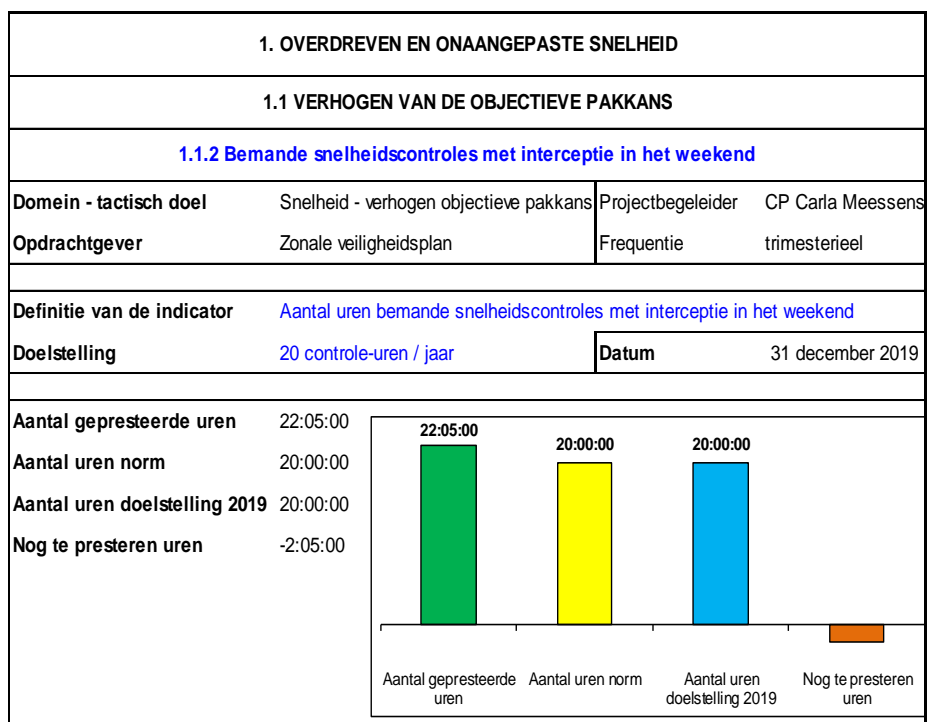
1. OVERDREVEN EN ONAANGEPASTE SNELHEID

1.1 VERHOGEN VAN DE OBJECTIEVE PAKKANS

1.1.2 Bemande snelheidscontroles met interceptie in het weekend

| Domein - tactisch doel | Snelheid - verhogen objectieve pakkans | Projectbegeleider | CP Carla Meessens |
|---|---|---|---|
| Opdrachtgever | Zonale veiligheidsplan | Frequentie | trimesterieel |

| Definitie van de indicator | Aantal uren bemande snelheidscontroles met interceptie in het weekend | | |
|---|---|---|---|
| Doelstelling | 20 controle-uren / jaar | Datum | 31 december 2019 |

Aantal gepresteerde uren 22:05:00
Aantal uren norm 20:00:00
Aantal uren doelstelling 2019 20:00:00
Nog te presteren uren -2:05:00

22:05:00
20:00:00
20:00:00

Aantal gepresteerde uren
Aantal uren norm
Aantal uren doelstelling 2019
Nog te presteren uren